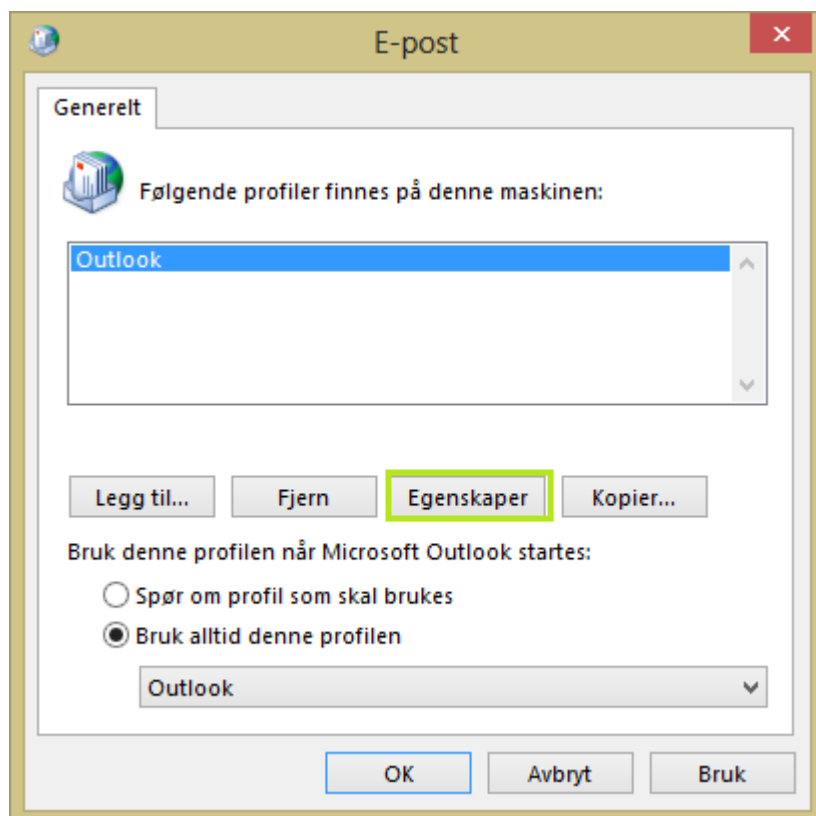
E-post

Generelt

Følgende profiler finnes på denne maskinen:

Outlook

Legg til... Fjern Egenskaper Kopier...

Bruk denne profilen når Microsoft Outlook startes:

Spør om profil som skal brukes

Bruk alltid denne profilen

Outlook

OK Avbryt Bruk